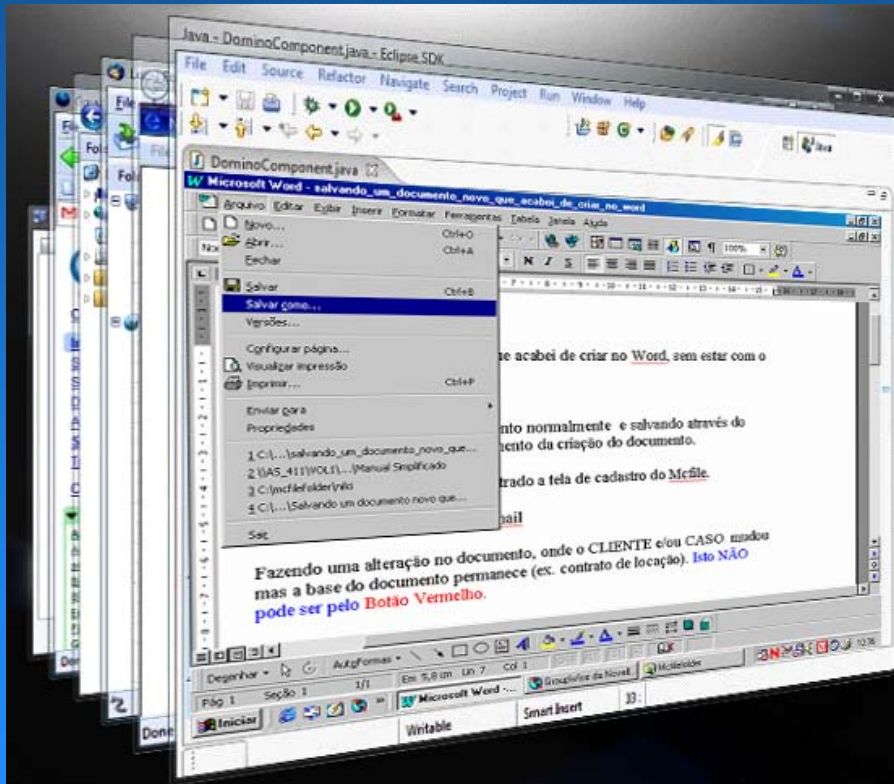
Java - DominoComponent.java - Eclipse SDK

File Edit Source Refactor Navigate Search Project Run Window Help

DominoComponent.java

Microsoft Word - salvando_um_documento_novo_que_acabei_de_criar_no_word

Arquivo Editar Exibir Inserir Formatar Ferramentas Tabela Janela Ajuda

Novo... Ctrl+O
Abrir... Ctrl+A
Fechar
Salvar Ctrl+B
Salvar como...
Versões...
Configurar página...
Visualizar impressão
Imprimir... Ctrl+P
Enviar para
Propriedades
1 C:\...\salvando_um_documento_novo_que...
2 \\AS_411\VOL1\...\Manual Simplificado
3 C:\mcfilefolder\n\o
4 C:\...\Salvando um documento novo que...
Sair

que acabei de criar no Word, sem estar com o

nto normalmente e salvando através do
mento da criação do documento.

trado a tela de cadastro do Mcfile.

nail

Fazendo uma alteração no documento, onde o CLIENTE e/ou CASO mudou mas a base do documento permanece (ex. contrato de locação). Isto NÃO pode ser pelo Botão Vermelho.

Desenhar AutoFormas

Pág 1 Seção 1 1/1 Em 5,8 cm Lin 7 Col 1

Iniciar Microsoft Word -... Groupwise da Novell Mcfilefolder

Writable Smart Insert 33 :

Folder

Done